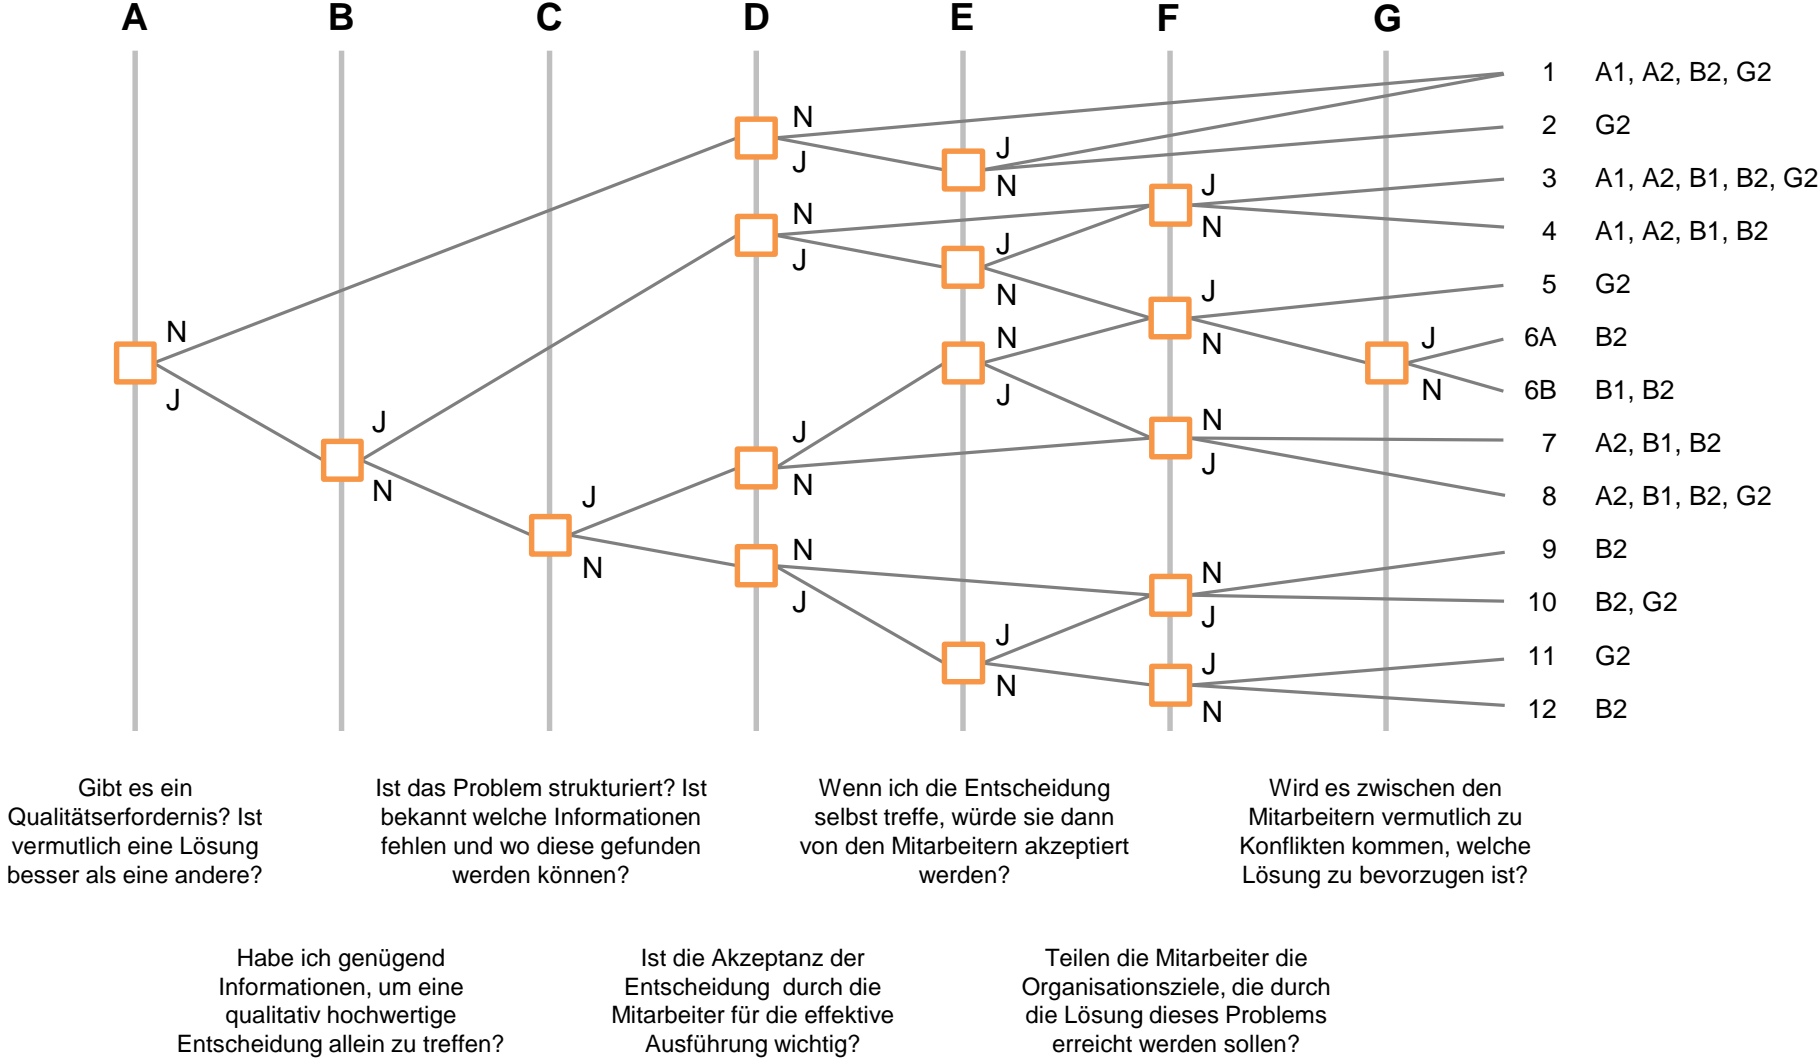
A B C D E F G

1 A1, A2, B2, G2
2 G2
3 A1, A2, B1, B2, G2
4 A1, A2, B1, B2
5 G2
6A B2
6B B1, B2
7 A2, B1, B2
8 A2, B1, B2, G2
9 B2
10 B2, G2
11 G2
12 B2

N J N J N J N J N J N J N J N J J N J N J N N J N J J N N J N J J N J N N J J N

Gibt es ein Qualitätserfordernis? Ist vermutlich eine Lösung besser als eine andere?

Ist das Problem strukturiert? Ist bekannt welche Informationen fehlen und wo diese gefunden werden können?

Wenn ich die Entscheidung selbst treffe, würde sie dann von den Mitarbeitern akzeptiert werden?

Wird es zwischen den Mitarbeitern vermutlich zu Konflikten kommen, welche Lösung zu bevorzugen ist?

Habe ich genügend Informationen, um eine qualitativ hochwertige Entscheidung allein zu treffen?

Ist die Akzeptanz der Entscheidung durch die Mitarbeiter für die effektive Ausführung wichtig?

Teilen die Mitarbeiter die Organisationsziele, die durch die Lösung dieses Problems erreicht werden sollen?